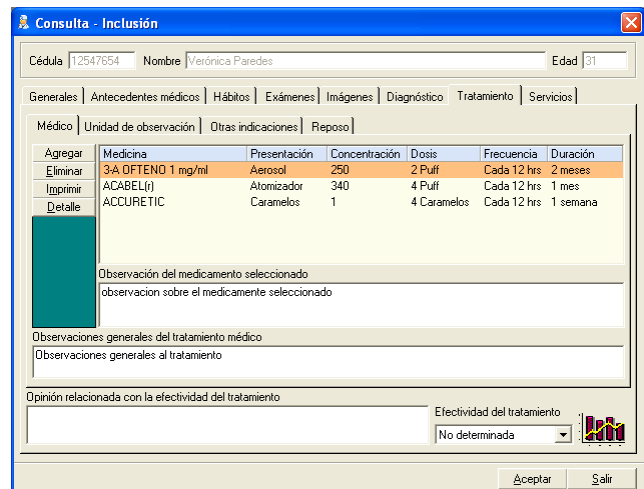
Consulta - Inclusión

Cédula 12547654 Nombre Verónica Paredes Edad 31

Generales | Antecedentes médicos | Hábitos | Exámenes | Imágenes | Diagnóstico | Tratamiento | Servicios

Médico | Unidad de observación | Otras indicaciones | Reposo

Agregar
Eliminar
Imprimir
Detalle

| Medicina | Presentación | Concentración | Dosis | Frecuencia | Duración |
|---|---|---|---|---|---|
| 3-A OFTENO 1 mg/ml | Aerosol | 250 | 2 Puff | Cada 12 hrs | 2 meses |
| ACABEL(r) | Atomizador | 340 | 4 Puff | Cada 12 hrs | 1 mes |
| ACCURETIC | Caramelos | 1 | 4 Caramelos | Cada 12 hrs | 1 semana |

Observación del medicamento seleccionado
observacion sobre el medicamente seleccionado

Observaciones generales del tratamiento médico
Observaciones generales al tratamiento

Opinión relacionada con la efectividad del tratamiento

Efectividad del tratamiento
No determinada

Aceptar Salir